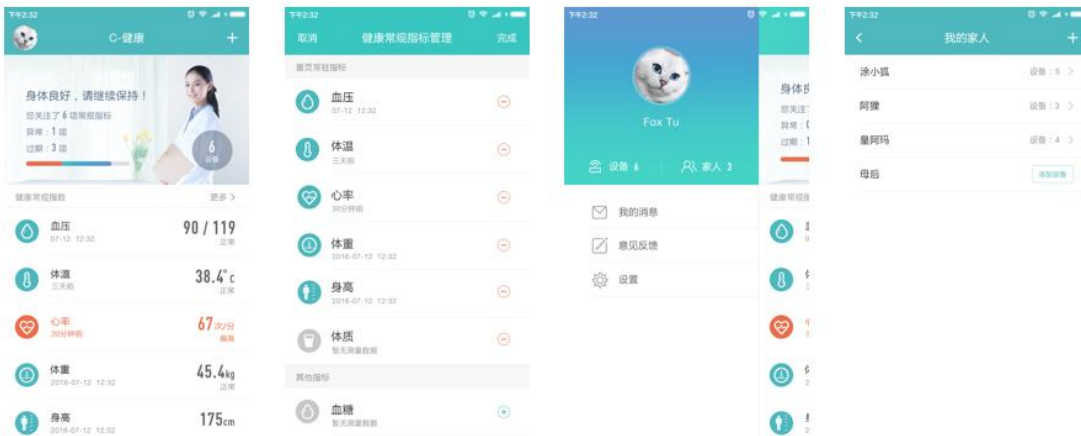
下午2:32

C-健康

身体良好，请继续保持！
您关注了 6 项常规指标
异常：1 项
过期：3 项

6
设备

健康常规指数　更多 >

血压
07-12 12:30
90 / 119
正常

体温
三天前
38.4°c
正常

心率
30分钟前
67次/分
偏高

体重
2016-07-12 12:32
45.4kg
正常

身高
2016-07-12 12:32
175cm

下午2:32

取消　健康常规指标管理　完成

首页常驻指标

血压
07-12 12:32

体温
三天前

心率
30分钟前

体重
2016-07-12 12:32

身高
2016-07-12 12:32

体质
暂无测量数据

其他指标

血糖
暂无测量数据

下午2:32

Fox Tu

设备 4　家人 3

我的消息

意见反馈

设置

身体良
您关注了
异常：1
过期：3

健康常规指

下午2:32

我的家人

涂小狐　设备：5 >

阿狸　设备：3 >

皇阿玛　设备：4 >

母后　添加设备